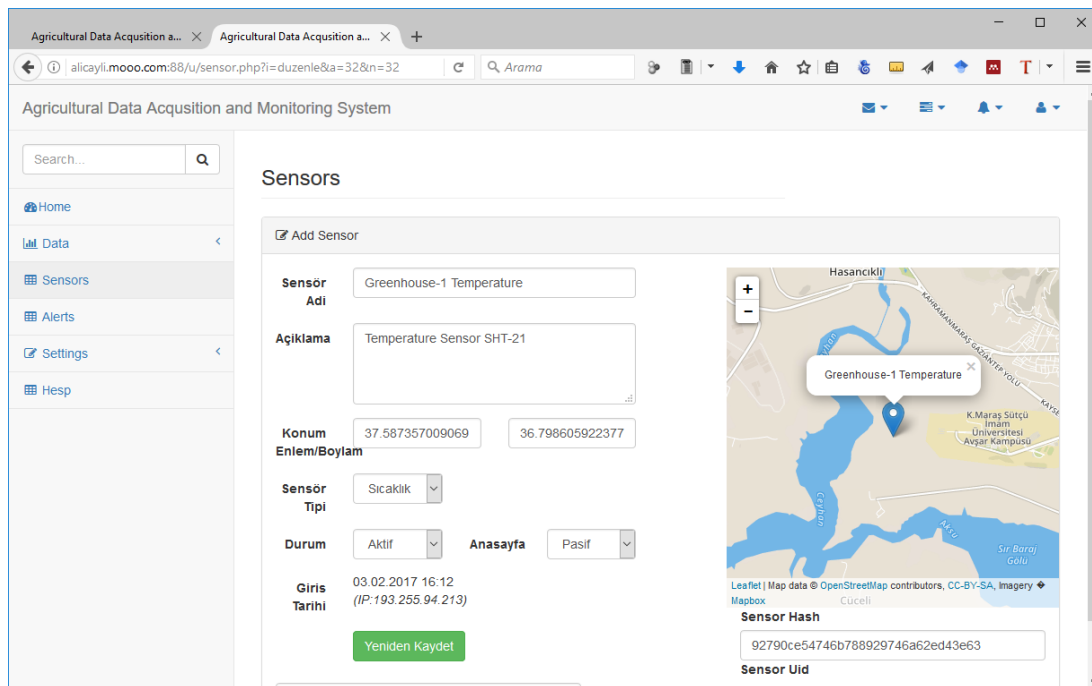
Agricultural Data Acqusition a... ×
Agricultural Data Acqusition a... ×
+

alicayli.mooo.com:88/u/sensor.php?i=duzenle&a=32&n=32
Arama

Agricultural Data Acqusition and Monitoring System

Search...

Home
Data
Sensors
Alerts
Settings
Hesp

Sensors

Add Sensor

Sensör Adi
Greenhouse-1 Temperature

Açiklama
Temperature Sensor SHT-21

Konum Enlem/Boylam
37.587357009069
36.798605922377

Sensör Tipi
Sıcaklık

Durum
Aktif
Anasayfa
Pasif

Giris Tarihi
03.02.2017 16:12
(IP:193.255.94.213)

Yeniden Kaydet

+
−
Hasancıklı
KAHRAMANMARAŞ GAZİANTEP YOLU
Greenhouse-1 Temperature
×
K.Maraş Sütçü İmam Üniversitesi Avşar Kampüsü
Ceyhan
Ceyhan
Aksu
Sır Baraj Gölü
Leaflet | Map data © OpenStreetMap contributors, CC-BY-SA, Imagery © Mapbox
Cüceli

Sensor Hash
92790ce54746b788929746a62ed43e63
Sensor Uid